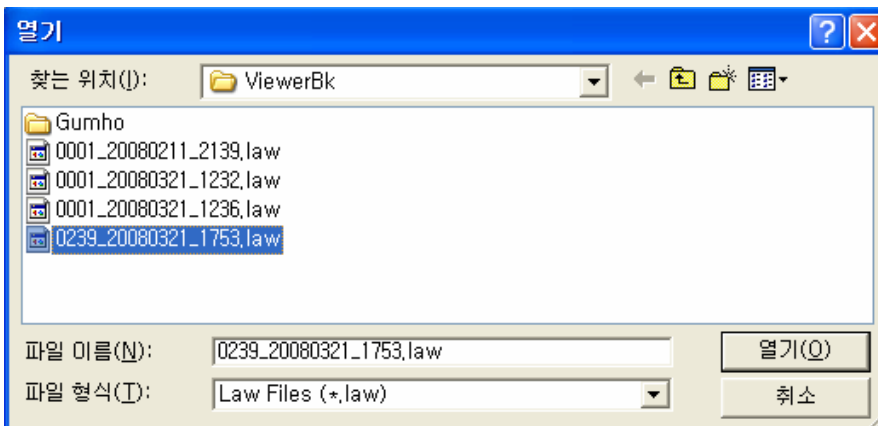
열기

찾는 위치(I): ViewerBk

Gumho
0001_20080211_2139.law
0001_20080321_1232.law
0001_20080321_1236.law
0239_20080321_1753.law

파일 이름(N): 0239_20080321_1753.law
열기(O)

파일 형식(T): Law Files (*.law)
취소